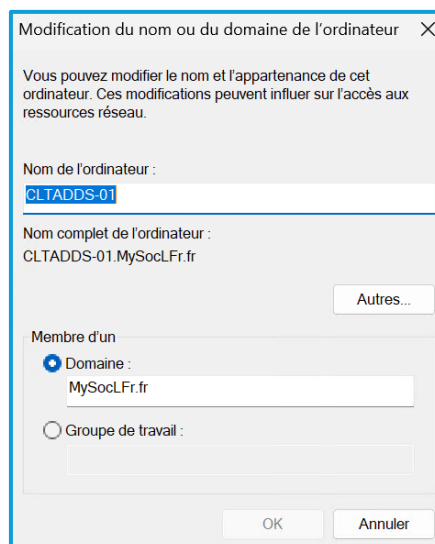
Modification du nom ou du domaine de l'ordinateur ×

Vous pouvez modifier le nom et l'appartenance de cet ordinateur. Ces modifications peuvent influer sur l'accès aux ressources réseau.

Nom de l'ordinateur :

CLTADDS-01

Nom complet de l'ordinateur :

CLTADDS-01.MySocLFr.fr

Autres...

Membre d'un

Domaine :

MySocLFr.fr

Groupe de travail :

OK

Annuler